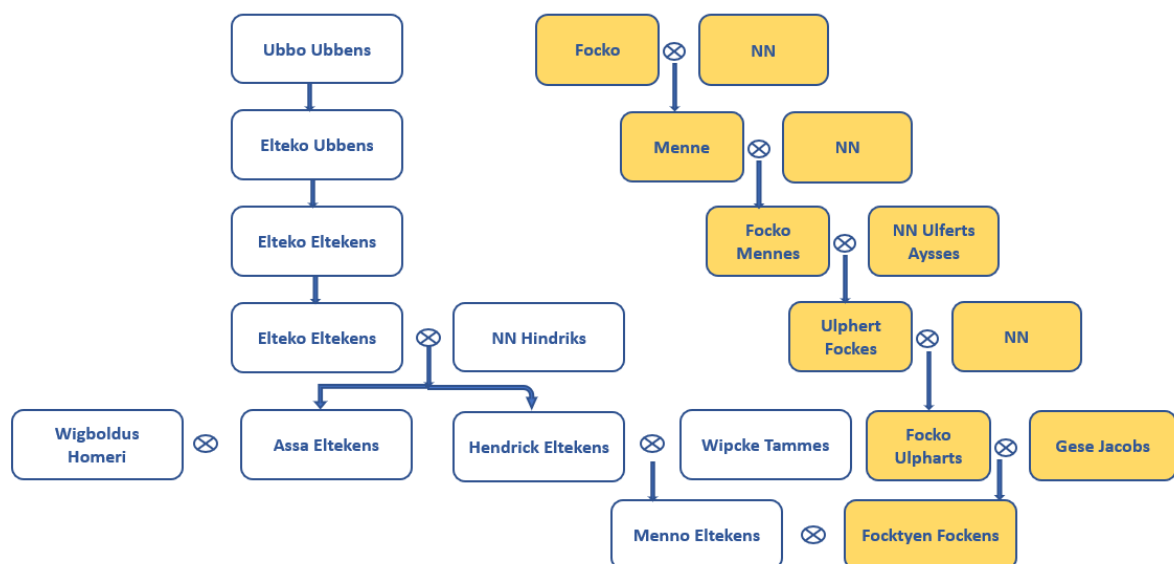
Ubbo Ubbens

Elteko Ubbens

Elteko Eltekens

Elteko Eltekens ⊗ NN Hindriks

Wigboldus Homeri ⊗ Assa Eltekens

Hendrick Eltekens ⊗ Wipcke Tammes

Menno Eltekens ⊗ Focktyen Fockens

Focko ⊗ NN

Menne ⊗ NN

Focko Mennes ⊗ NN Ulferts Aysses

Ulphert Fockes ⊗ NN

Focko Ulpharts ⊗ Gese Jacobs